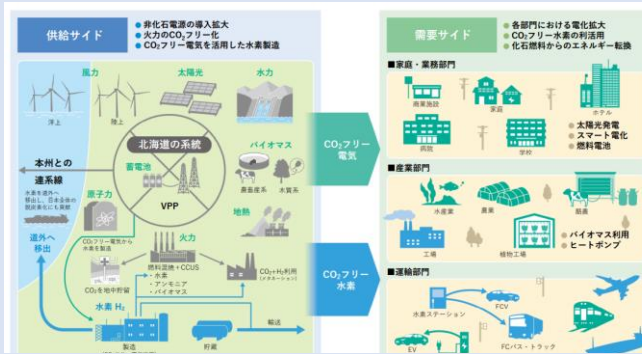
供給サイド
● 非化石電源の導入拡大
● 火力のCO$_2$フリー化
● CO$_2$フリー電気を活用した水素製造

風力
洋上
陸上
太陽光
水力
北海道の系統
バイオマス
農畜産系
木質系
蓄電池
本州との連系線
水素を液化し移出し、日本全体の脱炭素化にも貢献
原子力
VPP
地熱
道外へ移出
CO$_2$フリー電気から水素を製造
火力
燃料混焼＋CCUS
・水素
・アンモニア
・バイオマス
CO$_2$＋H$_2$利用（メタネーション）
CO$_2$を地中貯留
水素 H$_2$
製造
貯蔵
輸送

CO$_2$フリー電気
CO$_2$フリー水素

需要サイド
● 各部門における電化拡大
● CO$_2$フリー水素の利活用
● 化石燃料からのエネルギー転換

■家庭・業務部門
商業施設
家庭
ホテル
病院
学校
● 太陽光発電
● スマート電化
● 燃料電池

■産業部門
水産業
農業
酪農
工場
植物工場
● バイオマス利用
● ヒートポンプ

■運輸部門
水素ステーション
FCV
EV
FCバス・トラック